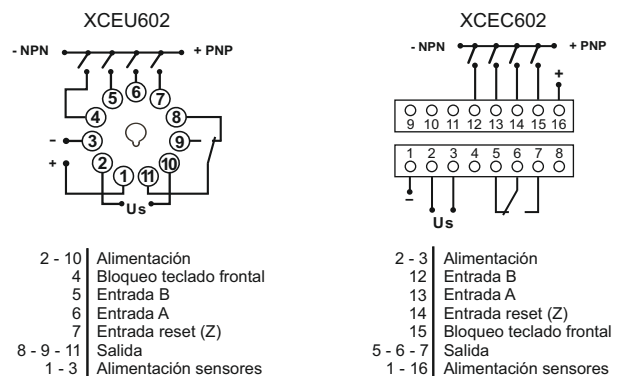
XCEU602

- NPN + PNP

5 6 7
4 8
- 3 9
+ 2 10
1 11
Us

| | |
|---|---|
| 2 - 10 | Alimentación |
| 4 | Bloqueo teclado frontal |
| 5 | Entrada B |
| 6 | Entrada A |
| 7 | Entrada reset (Z) |
| 8 - 9 - 11 | Salida |
| 1 - 3 | Alimentación sensores |

XCEC602

- NPN + PNP

+
9 10 11 12 13 14 15 16
1 2 3 4 5 6 7 8
-
Us

| | |
|---|---|
| 2 - 3 | Alimentación |
| 12 | Entrada B |
| 13 | Entrada A |
| 14 | Entrada reset (Z) |
| 15 | Bloqueo teclado frontal |
| 5 - 6 - 7 | Salida |
| 1 - 16 | Alimentación sensores |